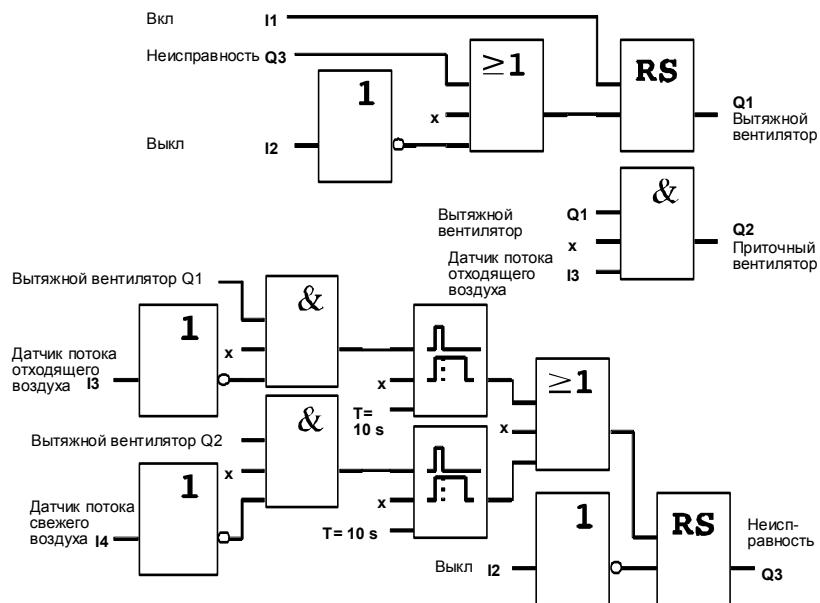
Вкл I1

Неисправность Q3

1

≥1

RS

x

Выкл I2

Q1 Вытяжной вентилятор

&

Вытяжной вентилятор Q1

x

Датчик потока отходящего воздуха I3

Q2 Приточный вентилятор

Вытяжной вентилятор Q1

&

1

Датчик потока отходящего воздуха I3

x

x

T= 10 s

≥1

x

Вытяжной вентилятор Q2

&

1

x

Датчик потока свежего воздуха I4

x

T= 10 s

1

RS

Неисправность

Выкл I2

Q3